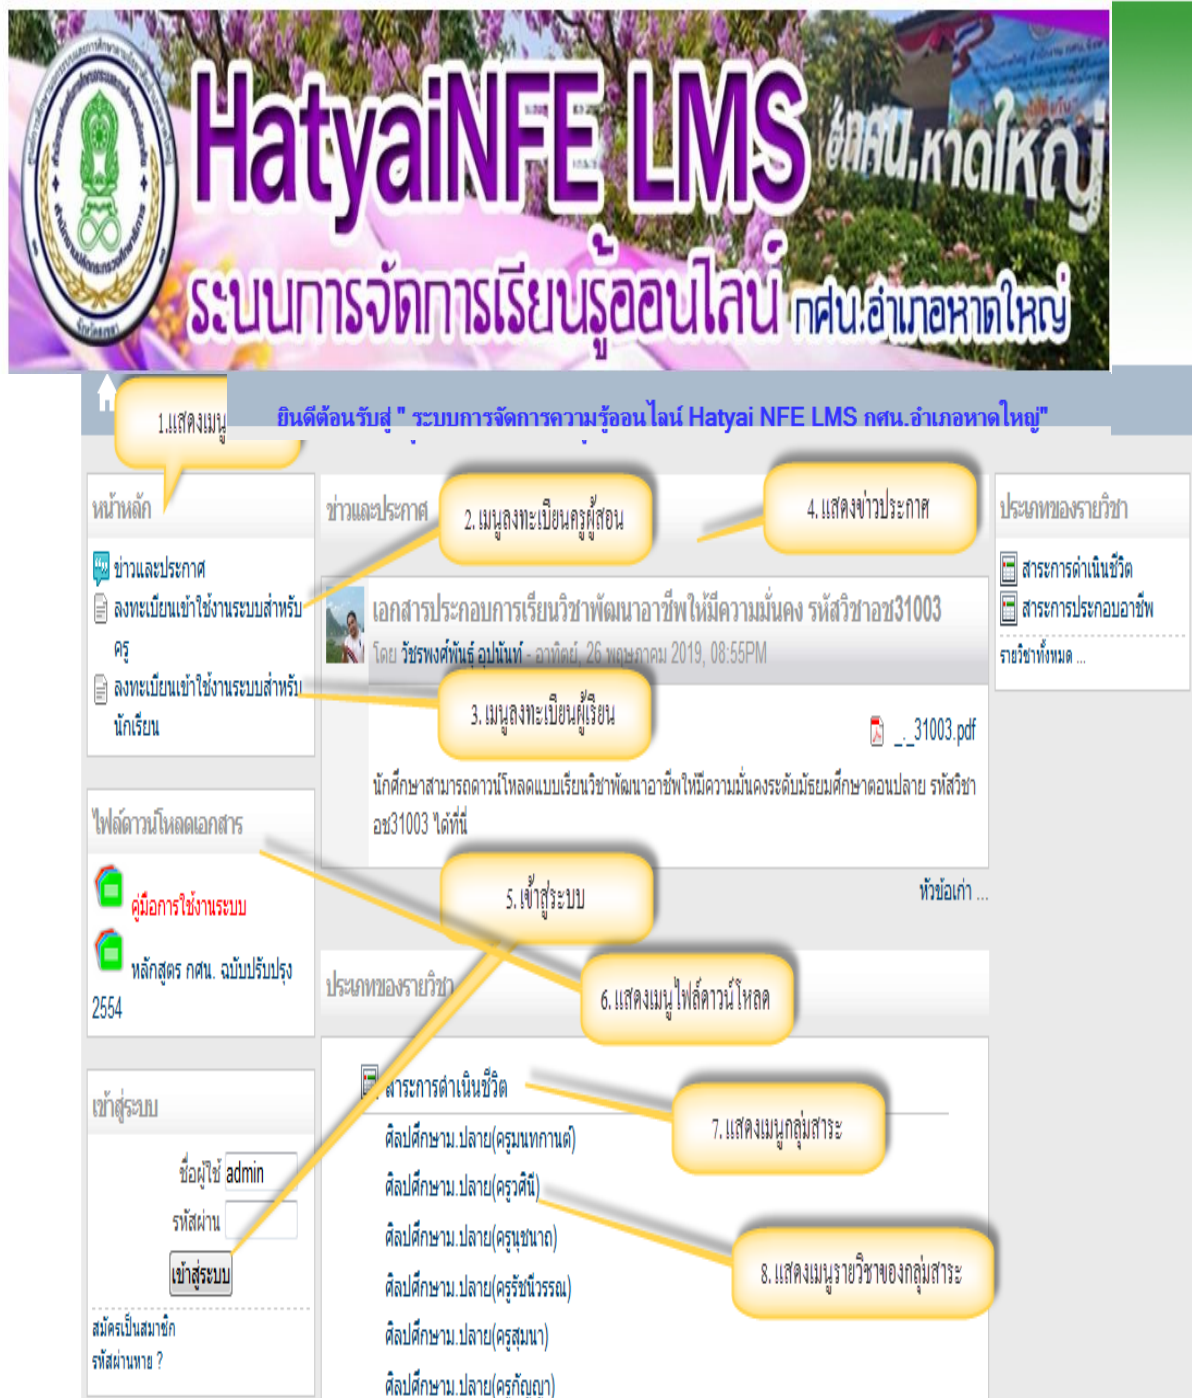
HatyaiNFE LMS

ระบบการจัดการเรียนรู้ออนไลน์ กศน.อำเภอหาดใหญ่

กศน.หาดใหญ่

1.แสดงเมนู

ยินดีต้อนรับสู่ " ระบบการจัดการความรู้ออนไลน์ Hatyai NFE LMS กศน.อำเภอหาดใหญ่"

หน้าหลัก

ข่าวและประกาศ

ลงทะเบียนเข้าใช้งานระบบสำหรับครู

ลงทะเบียนเข้าใช้งานระบบสำหรับนักเรียน

ข่าวและประกาศ

2. เมนูลงทะเบียนครูผู้สอน

4. แสดงข่าวประกาศ

ประเภทของรายวิชา

สาระการดำเนินชีวิต

สาระการประกอบอาชีพ

รายวิชาทั้งหมด ...

เอกสารประกอบการเรียนวิชาพัฒนาอาชีพให้มีความมั่นคง รหัสวิชาอช31003

โดย วัชรพงศ์พันธุ์ อุปนันท์ - อาทิตย์, 26 พฤษภาคม 2019, 08:55PM

3. เมนูลงทะเบียนผู้เรียน

_ _31003.pdf

นักศึกษาสามารถดาวน์โหลดแบบเรียนวิชาพัฒนาอาชีพให้มีความมั่นคงระดับมัธยมศึกษาตอนปลาย รหัสวิชาอช31003 ได้ที่นี่

ไฟล์ดาวน์โหลดเอกสาร

คู่มือการใช้งานระบบ

หลักสูตร กศน. ฉบับปรับปรุง 2554

5. เข้าสู่ระบบ

หัวข้อเก่า ...

ประเภทของรายวิชา

6. แสดงเมนูไฟล์ดาวน์โหลด

เข้าสู่ระบบ

สาระการดำเนินชีวิต

7. แสดงเมนูกลุ่มสาระ

ชื่อผู้ใช้ admin

รหัสผ่าน

เข้าสู่ระบบ

สมัครเป็นสมาชิก

รหัสผ่านหาย ?

ศิลปศึกษาม.ปลาย(ครูมนทกานต์)

ศิลปศึกษาม.ปลาย(ครูวศินี)

ศิลปศึกษาม.ปลาย(ครูนุชนาถ)

ศิลปศึกษาม.ปลาย(ครูรัชนีวรรณ)

ศิลปศึกษาม.ปลาย(ครูสุมนา)

ศิลปศึกษาม.ปลาย(ครูกัญญา)

8. แสดงเมนูรายวิชาของกลุ่มสาระ